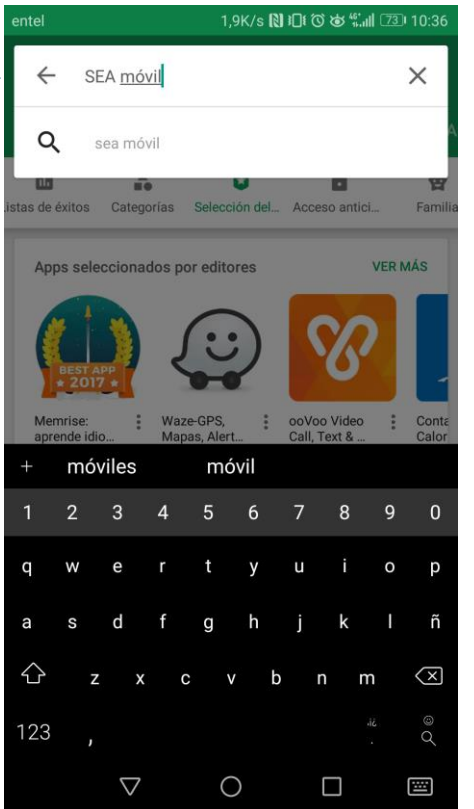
entel 1,9K/s 73 10:36

SEA móvil

sea móvil

istas de éxitos Categorías Selección del... Acceso antici... Familia

Apps seleccionados por editores VER MÁS

BEST APP 2017

Memrise: aprende idio...

Waze-GPS, Mapas, Alert...

ooVoo Video Call, Text & ...

Conta Calor

+ móviles móvil

1 2 3 4 5 6 7 8 9 0

q w e r t y u i o p

a s d f g h j k l ñ

z x c v b n m

123 ,